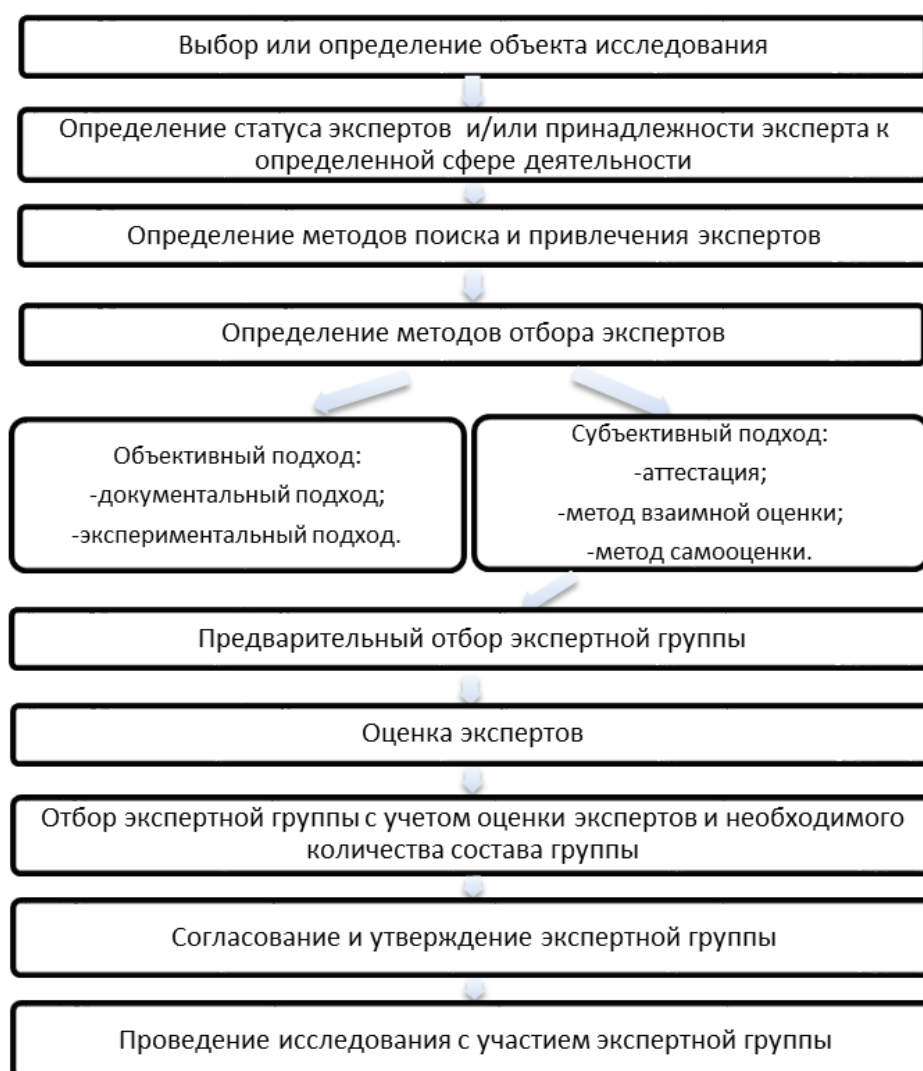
Выбор или определение объекта исследования

Определение статуса экспертов и/или принадлежности эксперта к определенной сфере деятельности

Определение методов поиска и привлечения экспертов

Определение методов отбора экспертов

Объективный подход:
-документальный подход;
-экспериментальный подход.

Субъективный подход:
-аттестация;
-метод взаимной оценки;
-метод самооценки.

Предварительный отбор экспертной группы

Оценка экспертов

Отбор экспертной группы с учетом оценки экспертов и необходимого количества состава группы

Согласование и утверждение экспертной группы

Проведение исследования с участием экспертной группы